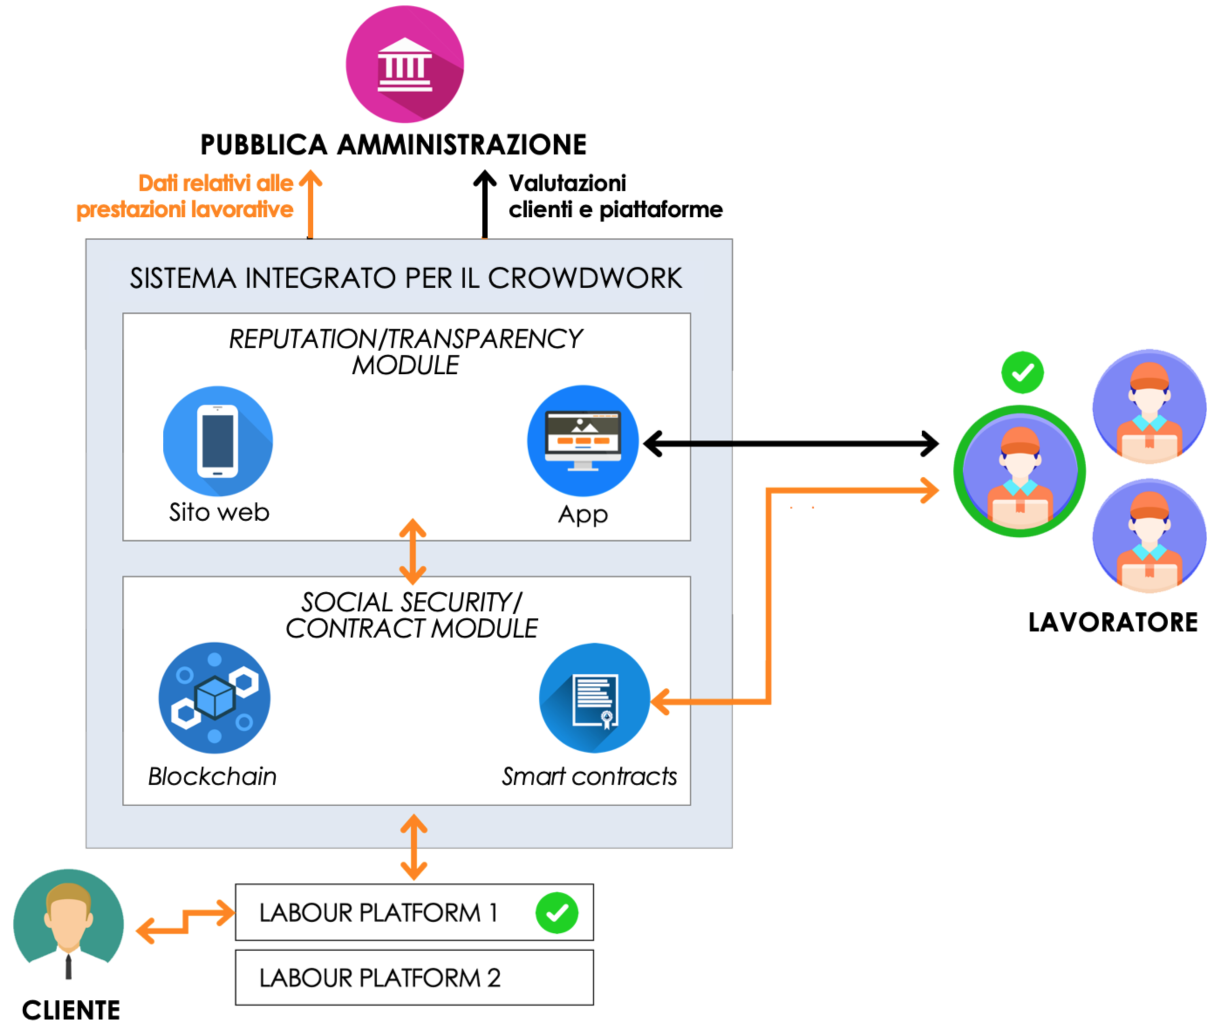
PUBBLICA AMMINISTRAZIONE

Dati relativi alle prestazioni lavorative

Valutazioni clienti e piattaforme

SISTEMA INTEGRATO PER IL CROWDWORK

REPUTATION/TRANSPARENCY MODULE

Sito web

App

SOCIAL SECURITY/ CONTRACT MODULE

Blockchain

Smart contracts

LAVORATORE

LABOUR PLATFORM 1

LABOUR PLATFORM 2

CLIENTE